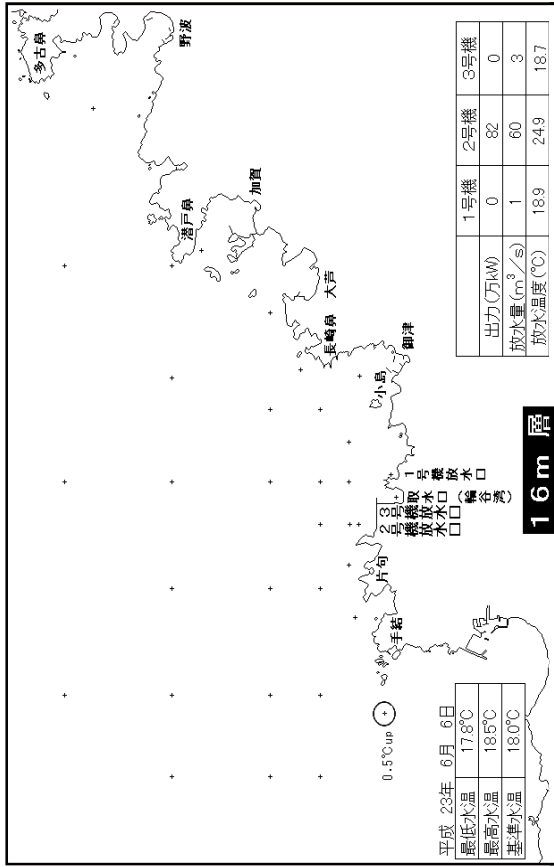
多古鼻
野波
加賀
港戸鼻
大芦
長崎鼻
御津
小島
1号機放水口(輪谷湾)
2号機放水口
3号機放水口
取水口
片句
手結
0.5℃up

|  | 1号機 | 2号機 | 3号機 |
|---|---|---|---|
| 出力(万kW) | 0 | 82 | 0 |
| 放水量($m^3$/s) | 1 | 60 | 3 |
| 放水温度(℃) | 18.9 | 24.9 | 18.7 |

16m層

| 平成 23年 | 6月 6日 |
|---|---|
| 最低水温 | 17.8℃ |
| 最高水温 | 18.5℃ |
| 基準水温 | 18.0℃ |